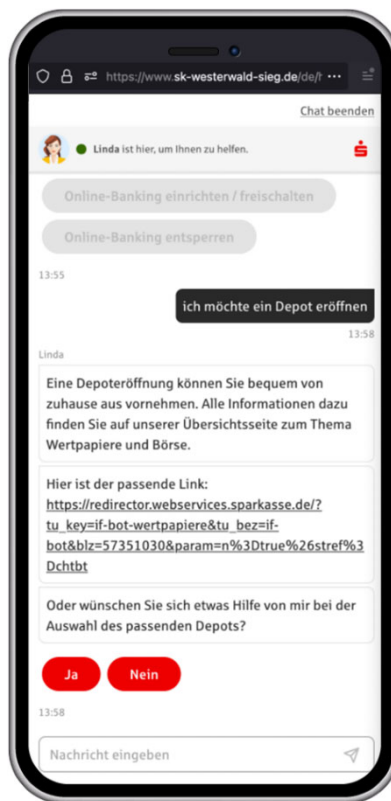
https://www.sk-westerwald-sieg.de/de/

Chat beenden

Linda ist hier, um Ihnen zu helfen.

Online-Banking einrichten / freischalten

Online-Banking entsperren

13:55

ich möchte ein Depot eröffnen

13:58

Linda

Eine Depoteröffnung können Sie bequem von zuhause aus vornehmen. Alle Informationen dazu finden Sie auf unserer Übersichtsseite zum Thema Wertpapiere und Börse.

Hier ist der passende Link: https://redirector.webservices.sparkasse.de/?tu_key=if-bot-wertpapiere&tu_bez=if-bot&blz=57351030&param=n%3Dtrue%26stref%3Dchtbt

Oder wünschen Sie sich etwas Hilfe von mir bei der Auswahl des passenden Depots?

Ja

Nein

13:58

Nachricht eingeben